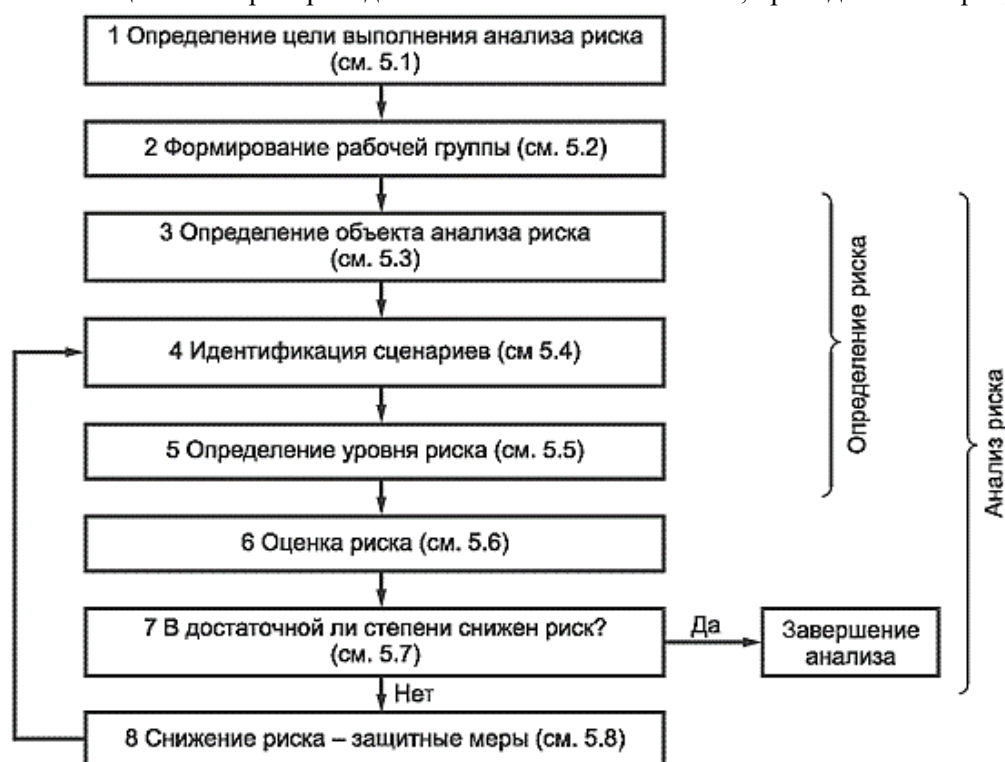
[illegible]

1 Определение цели выполнения анализа риска (см. 5.1)

2 Формирование рабочей группы (см. 5.2)

3 Определение объекта анализа риска (см. 5.3)

4 Идентификация сценариев (см 5.4)

5 Определение уровня риска (см. 5.5)

6 Оценка риска (см. 5.6)

7 В достаточной ли степени снижен риск? (см. 5.7)

Да

Завершение анализа

Нет

8 Снижение риска – защитные меры (см. 5.8)

Определение риска

Анализ риска